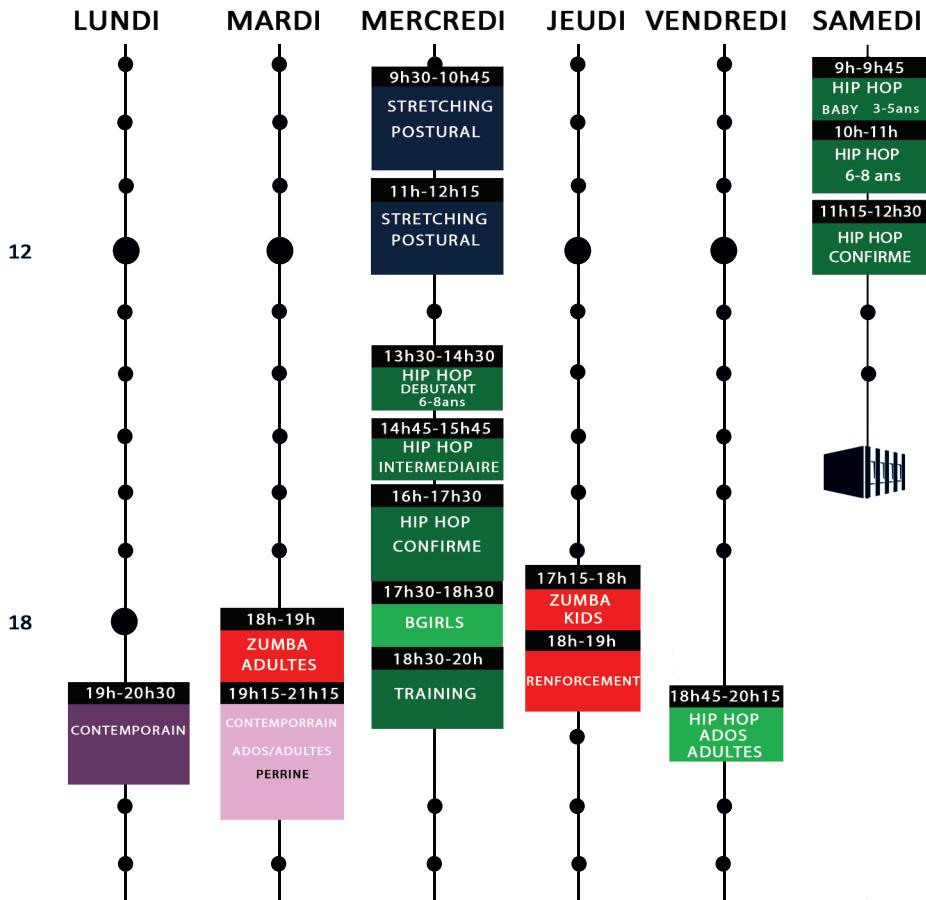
LUNDI MARDI MERCREDI JEUDI VENDREDI SAMEDI

12

18

LUNDI
19h-20h30
CONTEMPORAIN

MARDI
18h-19h
ZUMBA ADULTES
19h15-21h15
CONTEMPORRAIN ADOS/ADULTES PERRINE

MERCREDI
9h30-10h45
STRETCHING POSTURAL
11h-12h15
STRETCHING POSTURAL
13h30-14h30
HIP HOP DEBUTANT 6-8ans
14h45-15h45
HIP HOP INTERMEDIAIRE
16h-17h30
HIP HOP CONFIRME
17h30-18h30
BGIRLS
18h30-20h
TRAINING

JEUDI
17h15-18h
ZUMBA KIDS
18h-19h
RENFORCEMENT

VENDREDI
18h45-20h15
HIP HOP ADOS ADULTES

SAMEDI
9h-9h45
HIP HOP BABY 3-5ans
10h-11h
HIP HOP 6-8 ans
11h15-12h30
HIP HOP CONFIRME